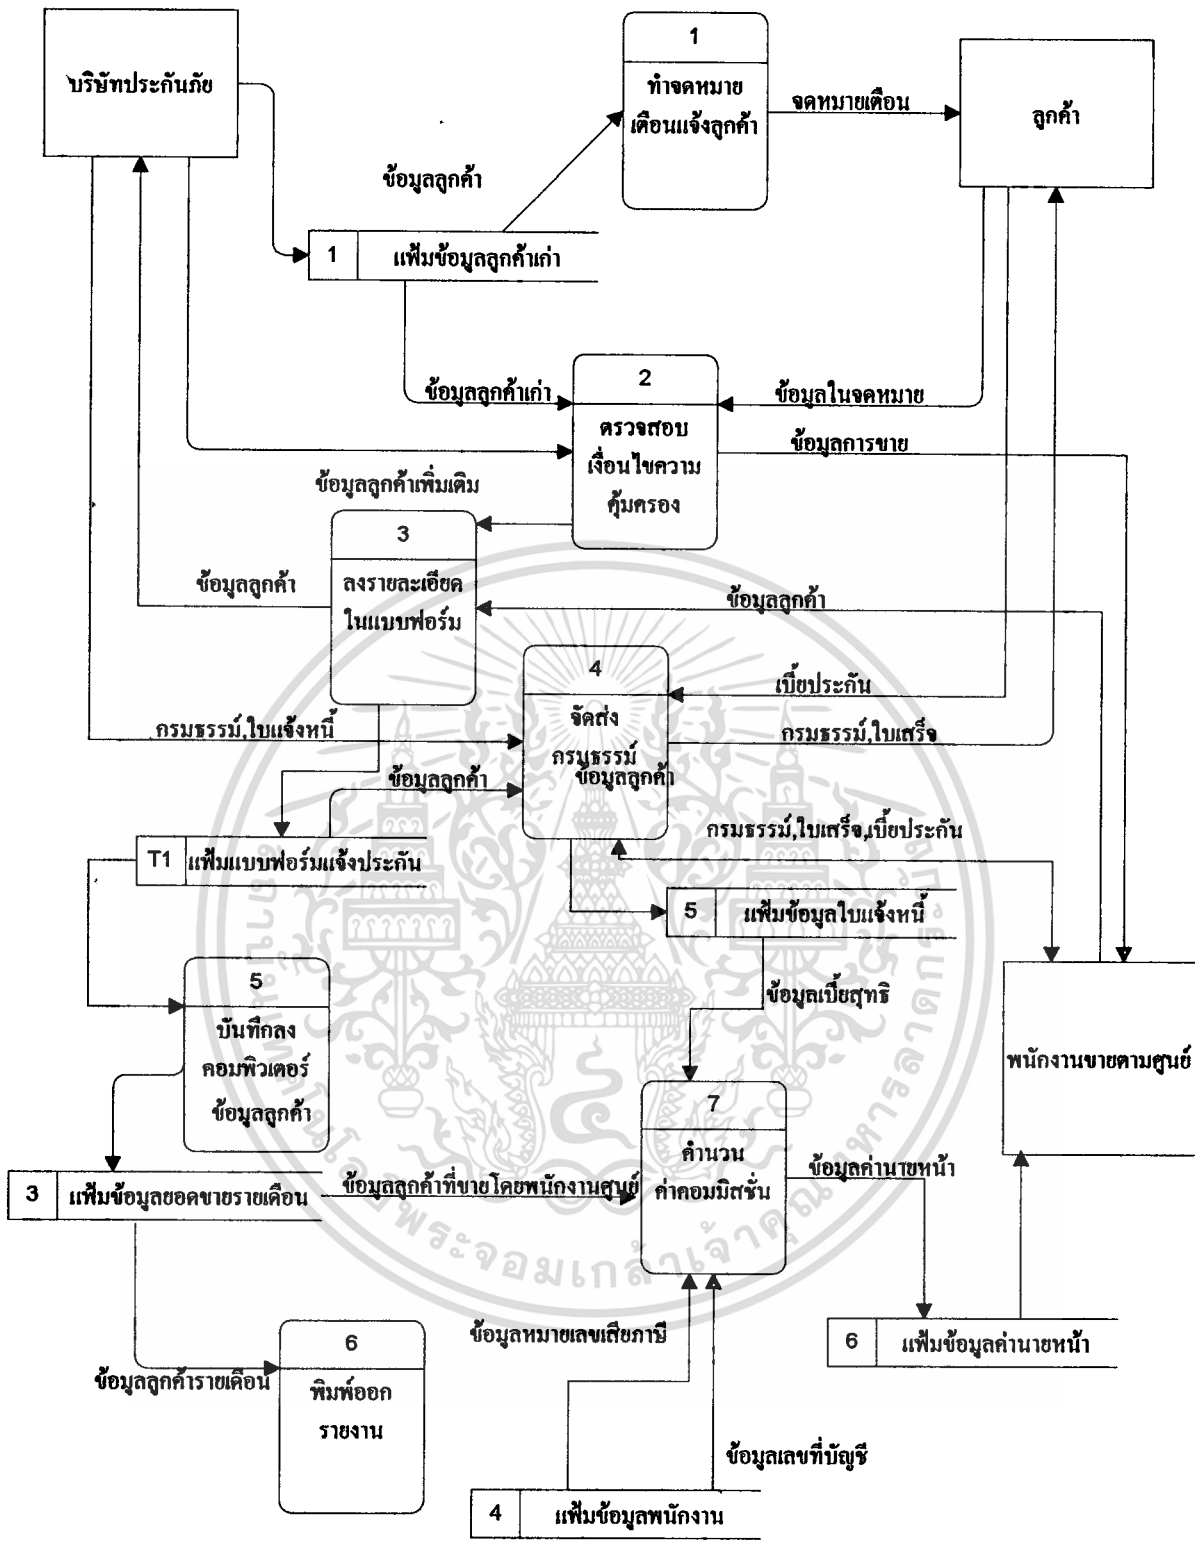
บริษัทประกันภัย

1
ทำจดหมาย เตือนแจ้งลูกค้า

จดหมายเตือน

ลูกค้า

ข้อมูลลูกค้า

1 แฟ้มข้อมูลลูกค้าเก่า

ข้อมูลลูกค้าเก่า

2
ตรวจสอบ เงื่อนไขความ คุ้มครอง

ข้อมูลในจดหมาย

ข้อมูลการขาย

ข้อมูลลูกค้าเพิ่มเติม

3
ลงรายละเอียด ในแบบฟอร์ม

ข้อมูลลูกค้า

ข้อมูลลูกค้า

4
จัดส่ง กรมธรรม์ ข้อมูลลูกค้า

เบี้ยประกัน

กรมธรรม์,ใบแจ้งหนี้

กรมธรรม์,ใบเสร็จ

ข้อมูลลูกค้า

กรมธรรม์,ใบเสร็จ,เบี้ยประกัน

T1 แฟ้มแบบฟอร์มแจ้งประกัน

5 แฟ้มข้อมูลใบแจ้งหนี้

ข้อมูลเบี้ยสุทธิ

5
บันทึกลง คอมพิวเตอร์ ข้อมูลลูกค้า

พนักงานขายตามศูนย์

7
คำนวน ค่าคอมมิสชั่น

ข้อมูลค่านายหน้า

3 แฟ้มข้อมูลยอดขายรายเดือน

ข้อมูลลูกค้าที่ขายโดยพนักงานศูนย์

ข้อมูลหมายเลขเสียภาษี

6 แฟ้มข้อมูลค่านายหน้า

6
พิมพ์ออก รายงาน

ข้อมูลลูกค้ารายเดือน

ข้อมูลเลขที่บัญชี

4 แฟ้มข้อมูลพนักงาน

พระจอมเกล้าเจ้าคุณทหาร